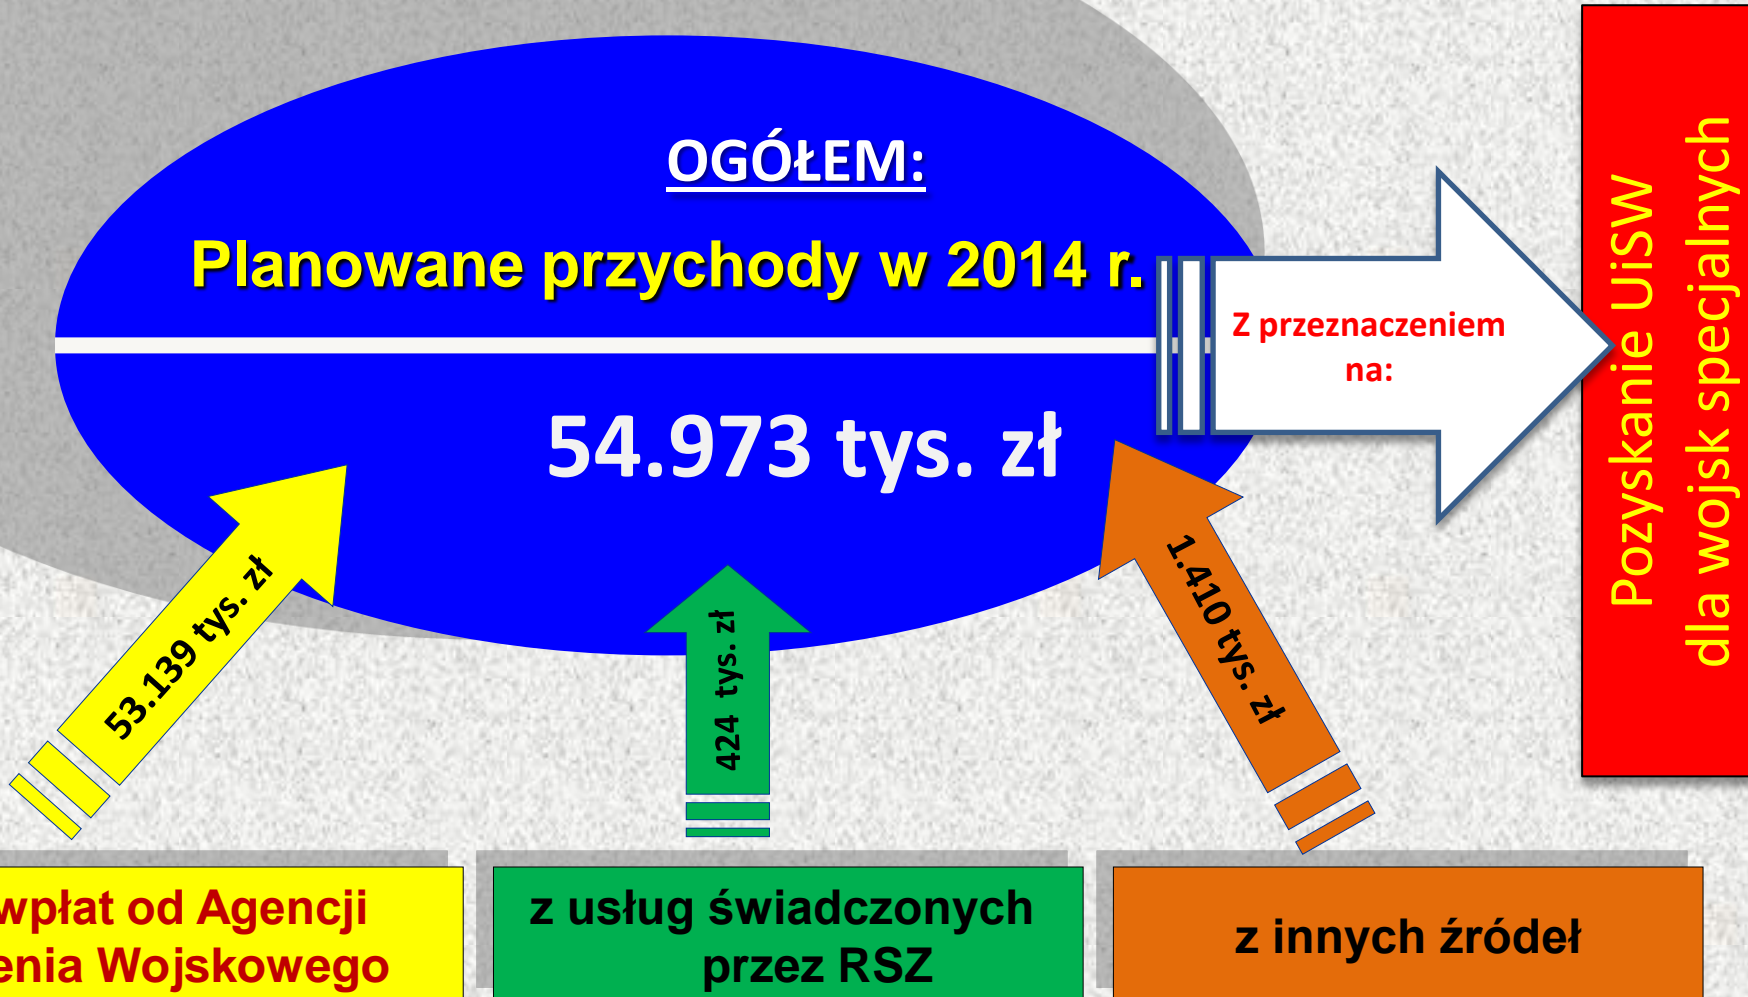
OGÓŁEM:

Planowane przychody w 2014 r.

54.973 tys. zł

Z przeznaczeniem na:

Pozyskanie UiSW dla wojsk specjalnych

53.139 tys. zł

424 tys. zł

1.410 tys. zł

wpłat od Agencji enia Wojskowego

z usług świadczonych przez RSZ

z innych źródeł